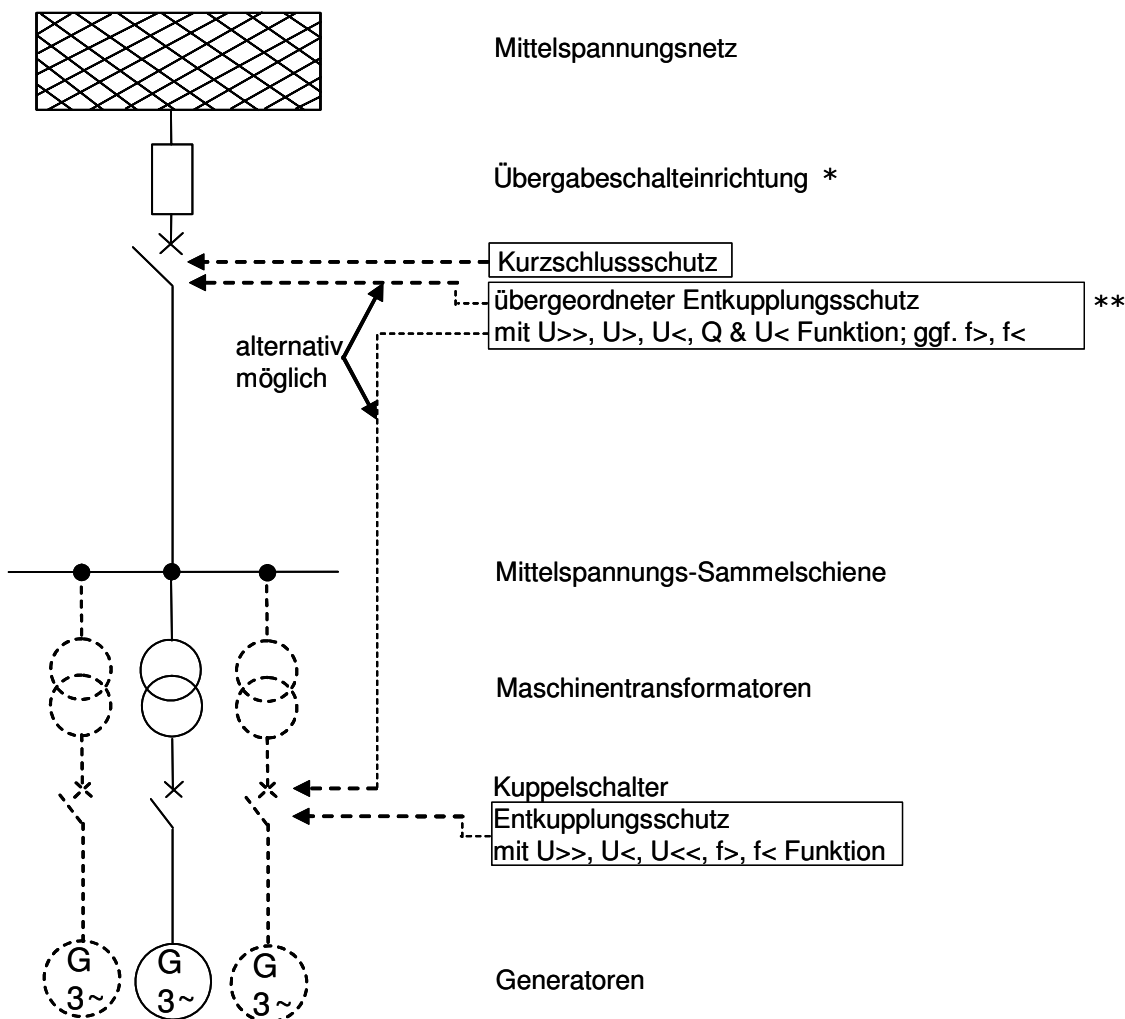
Mittelspannungsnetz

Übergabeschalteinrichtung *

Kurzschlussschutz

übergeordneter Entkupplungsschutz mit U>>, U>, U<, Q & U< Funktion; ggf. f>, f<

**

alternativ möglich

Mittelspannungs-Sammelschiene

Maschinentransformatoren

Kuppelschalter

Entkupplungsschutz mit U>>, U<, U<<, f>, f< Funktion

G 3~

G 3~

G 3~

Generatoren